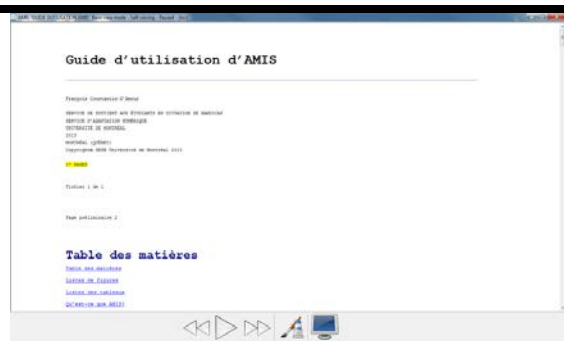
Guide d'utilisation d'AMIS

François Courtemanche-D'Amour

SERVICE DE SOUTIEN AUX ÉTUDIANTS EN SITUATION DE HANDICAP
SERVICE D'ADAPTATION NUMÉRIQUE
UNIVERSITÉ DE MONTRÉAL
2013
MONTRÉAL (QUÉBEC)
Copyright SESH Université de Montréal 2013

1re ÉDITION

Fichier 1 de 1

Page préliminaire 2

Table des matières

Table des matières

Listes de figures

Listes des tableaux

Qu'est-ce que AMIS?